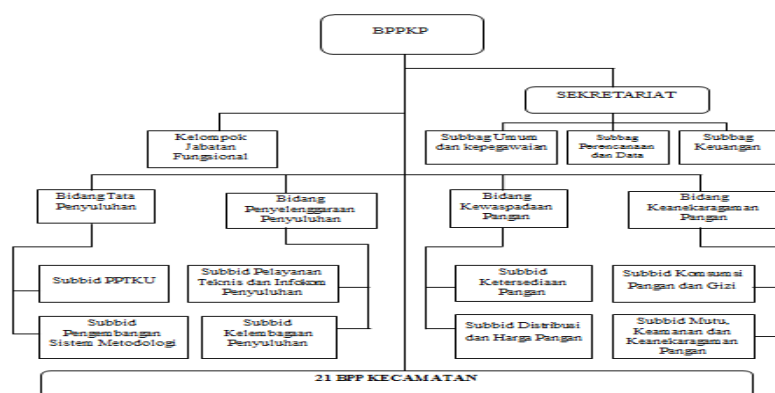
BPPKP

SEKRETARIAT

Kelompok Jabatan Fungsional

Subbag Umum dan kepegawaian

Subbag Perencanaan dan Data

Subbag Keuangan

Bidang Tata Penyuluhan

Bidang Penyelenggaraan Penyuluhan

Bidang Kewaspadaan Pangan

Bidang Keanekaragaman Pangan

Subbid PPTKU

Subbid Pelayanan Teknis dan Infokom Penyuluhan

Subbid Ketersediaan Pangan

Subbid Konsumsi Pangan dan Gizi

Subbid Pengembangan Sistem Metodologi

Subbid Kelembagaan Penyuluhan

Subbid Distribusi dan Harga Pangan

Subbid Mutu, Keamanan dan Keanekaragaman Pangan

21 BPP KECAMATAN